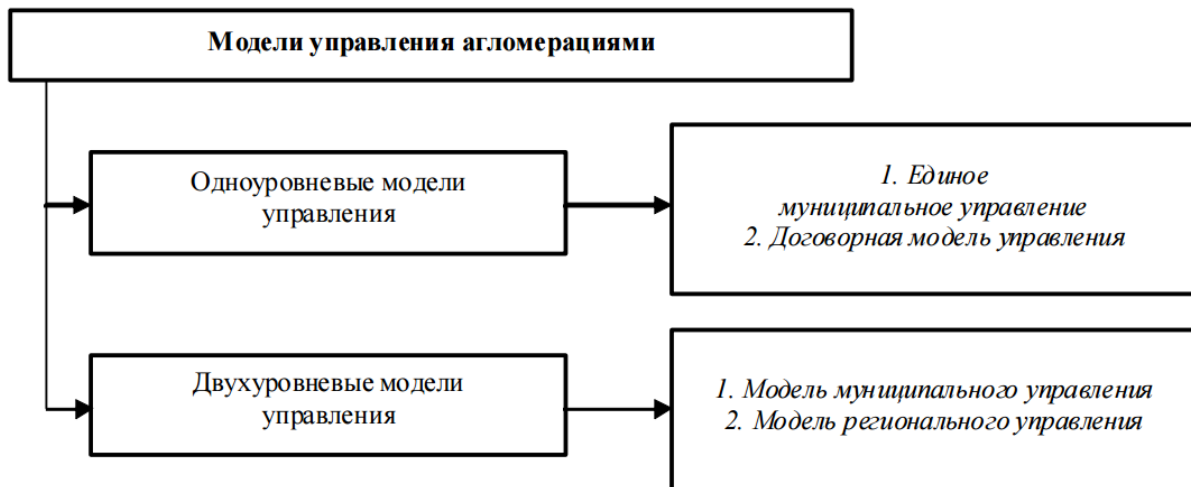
Модели управления агломерациями

Одноуровневые модели управления

1. Единое муниципальное управление
2. Договорная модель управления

Двухуровневые модели управления

1. Модель муниципального управления
2. Модель регионального управления